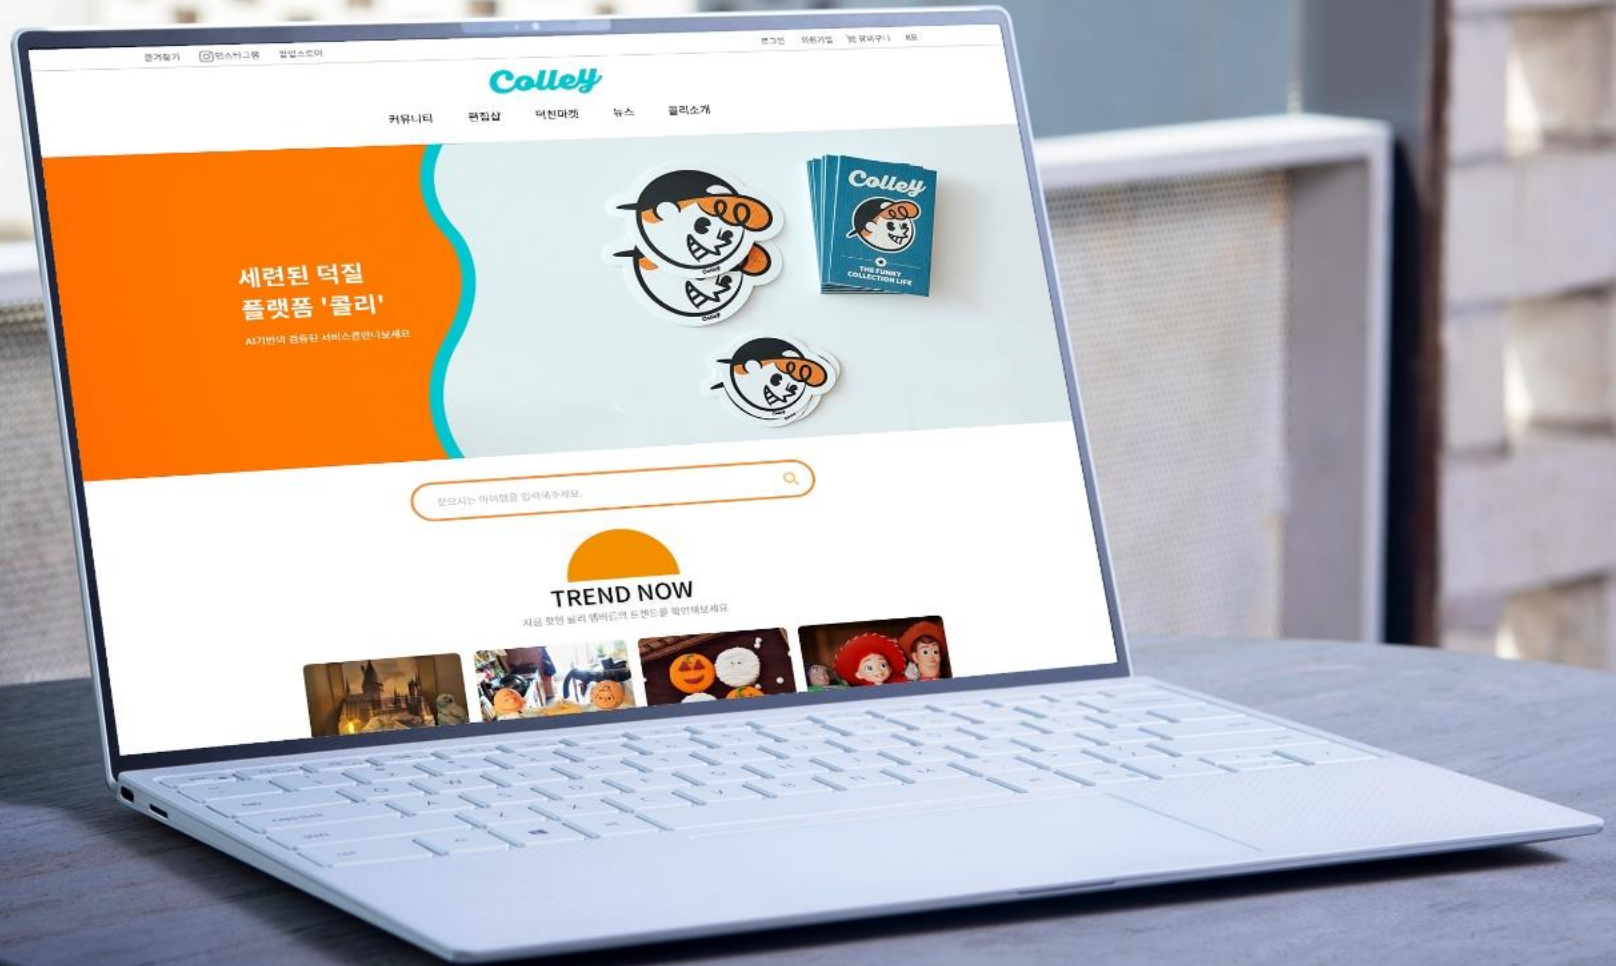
즐겨찾기 인스타그램 팝업스토어

로그인 회원가입 장바구니 KR

Colley

커뮤니티 편집샵 덕친마켓 뉴스 콜리소개

세련된 덕질
플랫폼 '콜리'

AI기반의 겸용된 서비스를만나보세요

Colley

THE FUNKY COLLECTION LIFE

찾으시는 아이템을 입력해주세요.

TREND NOW

지금 핫한 콜리 멤버들의 트렌드를 확인해보세요